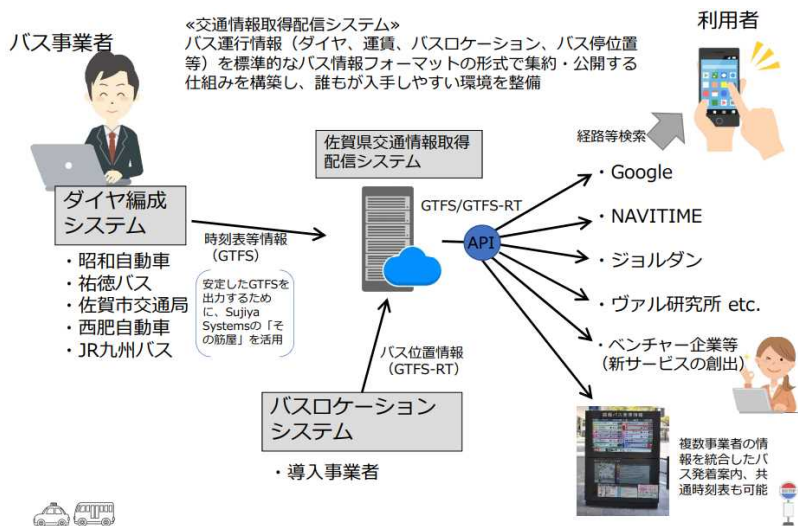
バス事業者

«交通情報取得配信システム»
バス運行情報（ダイヤ、運賃、バスロケーション、バス停位置等）を標準的なバス情報フォーマットの形式で集約・公開する仕組みを構築し、誰もが入手しやすい環境を整備

利用者

経路等検索

佐賀県交通情報取得配信システム

ダイヤ編成システム

・昭和自動車
・祐徳バス
・佐賀市交通局
・西肥自動車
・JR九州バス

時刻表等情報（GTFS）

安定したGTFSを出力するために、Sujiya Systemsの「その筋屋」を活用

GTFS/GTFS-RT

API

・Google
・NAVITIME
・ジョルダン
・ヴァル研究所 etc.
・ベンチャー企業等（新サービスの創出）

バス位置情報（GTFS-RT）

バスロケーションシステム

・導入事業者

複数事業者の情報を統合したバス発着案内、共通時刻表も可能